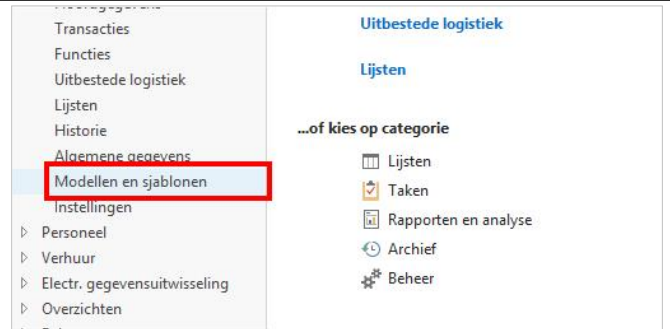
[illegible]
Transacties
Functies
Uitbestede logistiek
Lijsten
Historie
Algemene gegevens
Modellen en sjablonen
Instellingen
▷ Personeel
▷ Verhuur
▷ Electr. gegevensuitwisseling
▷ Overzichten
▷ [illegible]

Uitbestede logistiek

Lijsten

...of kies op categorie

Lijsten
Taken
Rapporten en analyse
Archief
Beheer